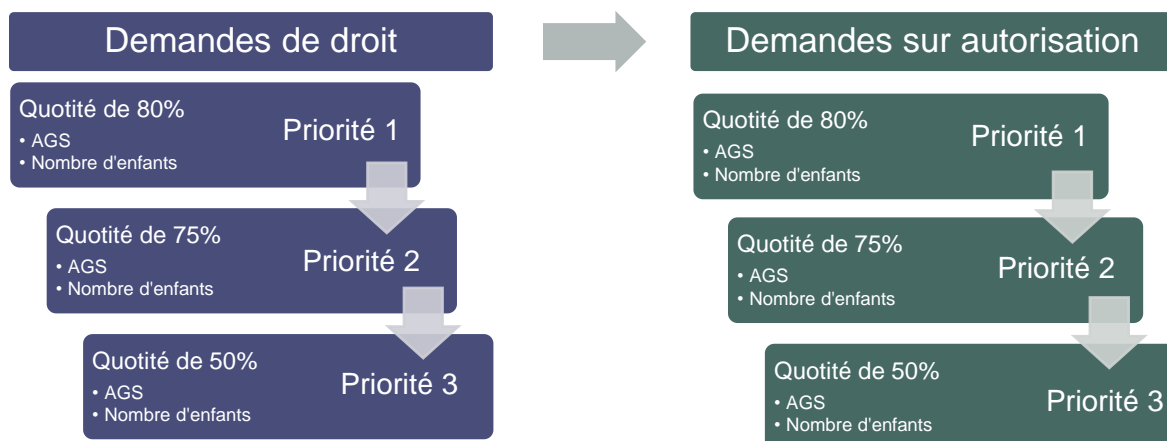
Demandes de droit

Quotité de 80%
• AGS
• Nombre d'enfants
Priorité 1

Quotité de 75%
• AGS
• Nombre d'enfants
Priorité 2

Quotité de 50%
• AGS
• Nombre d'enfants
Priorité 3

Demandes sur autorisation

Quotité de 80%
• AGS
• Nombre d'enfants
Priorité 1

Quotité de 75%
• AGS
• Nombre d'enfants
Priorité 2

Quotité de 50%
• AGS
• Nombre d'enfants
Priorité 3